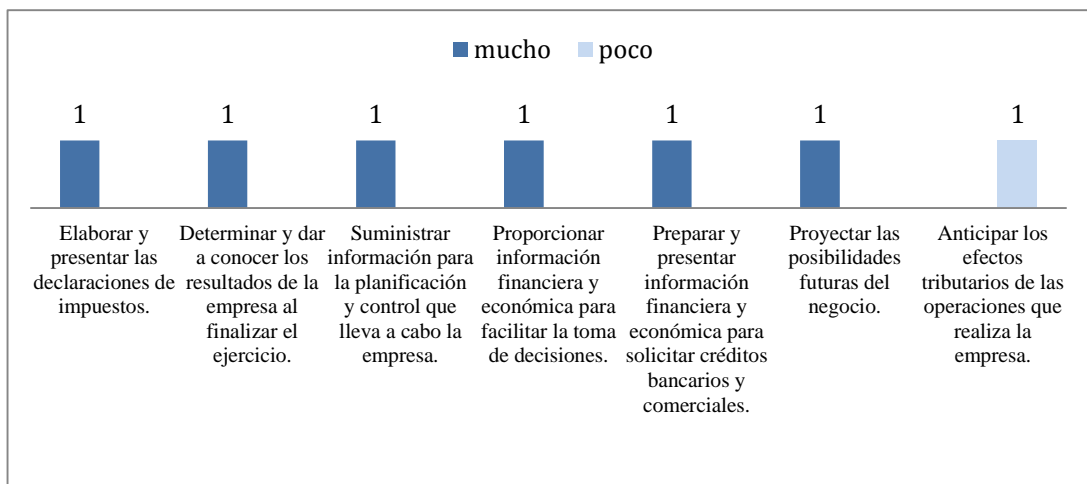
mucho poco

1 1 1 1 1 1 1

Elaborar y presentar las declaraciones de impuestos.

Determinar y dar a conocer los resultados de la empresa al finalizar el ejercicio.

Suministrar información para la planificación y control que lleva a cabo la empresa.

Proporcionar información financiera y económica para facilitar la toma de decisiones.

Preparar y presentar información financiera y económica para solicitar créditos bancarios y comerciales.

Proyectar las posibilidades futuras del negocio.

Anticipar los efectos tributarios de las operaciones que realiza la empresa.